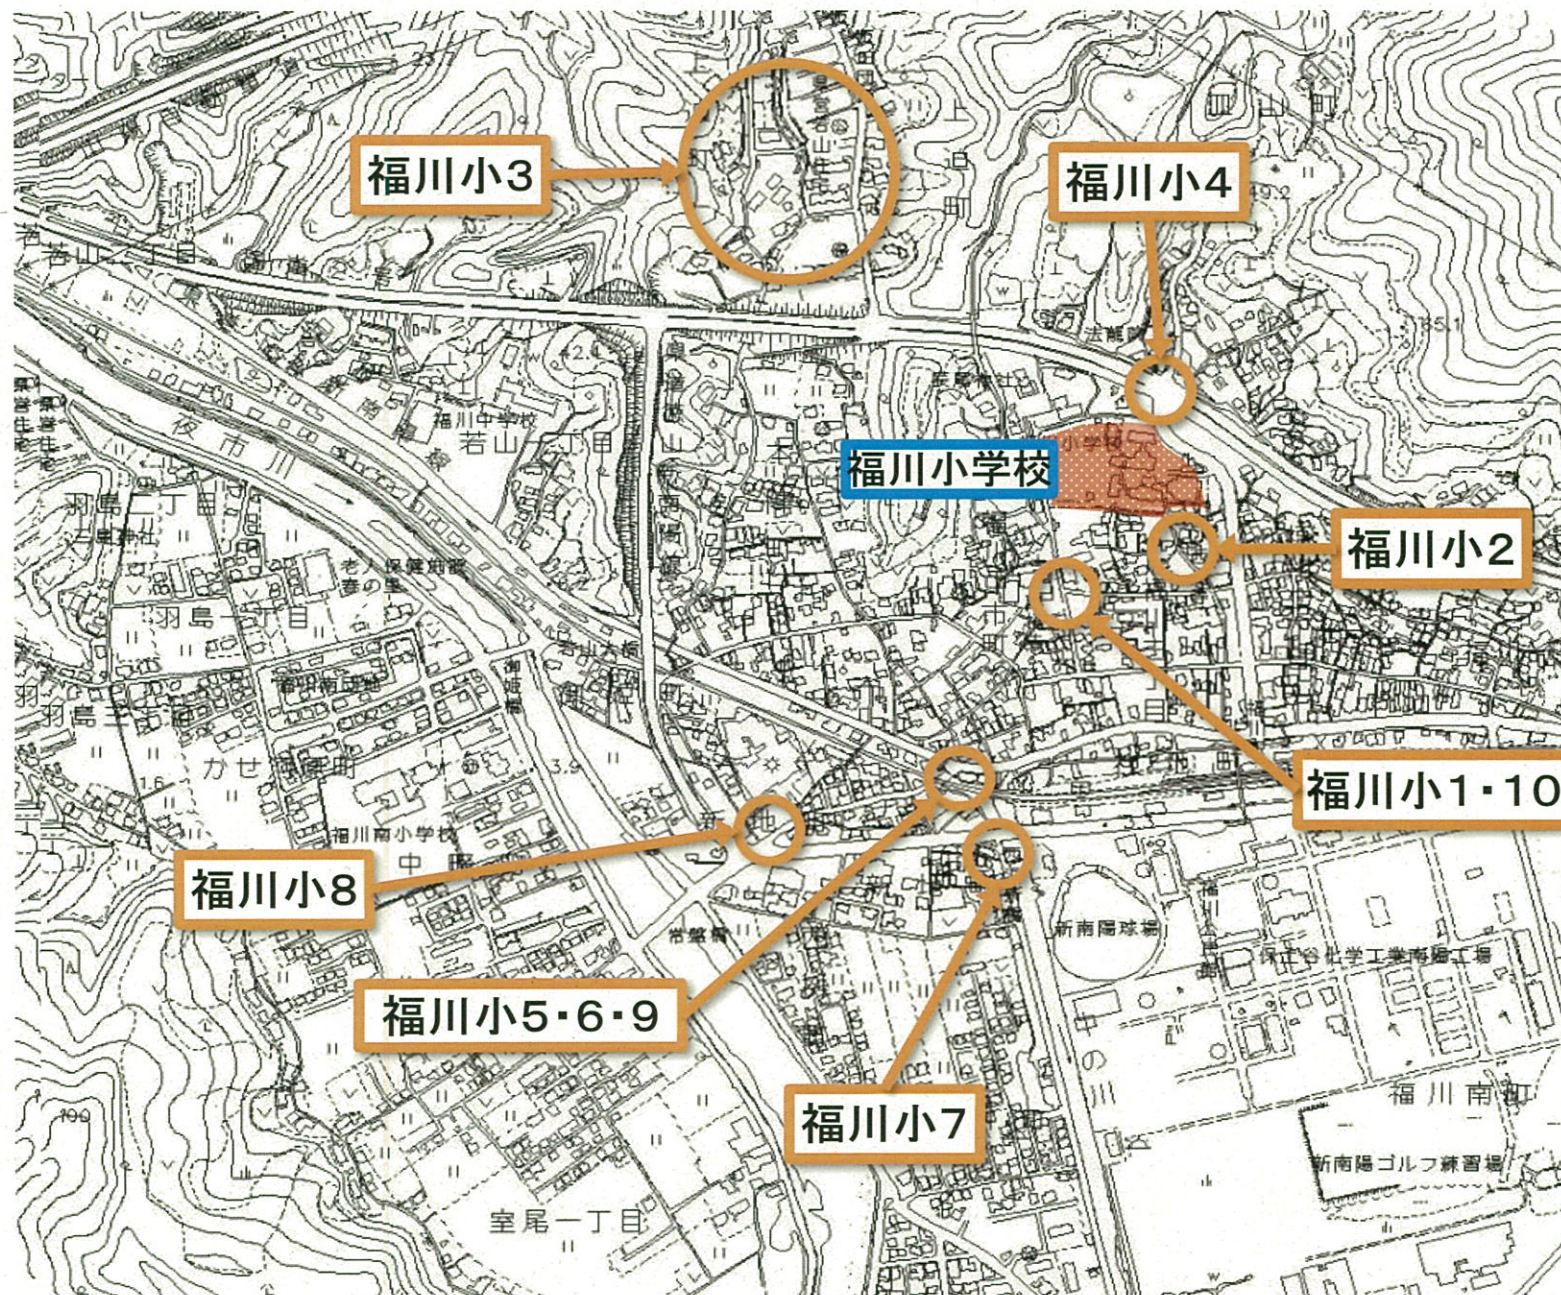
福川小3

福川小4

福川小学校

福川小2

福川小1・10

福川小8

福川小5・6・9

福川小7

若山二丁目

夜市川

福川中学校

若山一丁目

羽島二丁目

羽島一丁目

老人保健施設 夢の里

若山大橋

羽島三丁目

かせ川

福川南小学校

中

新南陽球場

化学工業南陽工場

福川南町

新南陽ゴルフ練習場

室尾一丁目

法静院